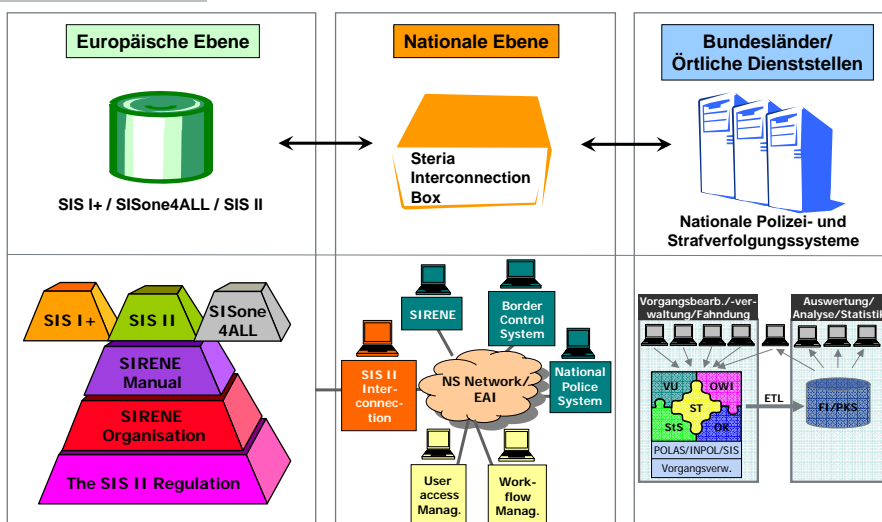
Europäische Ebene

SIS I+ / SISone4ALL / SIS II

Nationale Ebene

Steria Interconnection Box

Bundesländer/ Örtliche Dienststellen

Nationale Polizei- und Strafverfolgungssysteme

SIS I+

SIS II

SISone 4ALL

SIRENE Manual

SIRENE Organisation

The SIS II Regulation

SIRENE

Border Control System

SIS II Interconnection

NS Network/ EAI

National Police System

User access Manag.

Workflow Manag.

Vorgangsbearb./-verwaltung/Fahndung

Auswertung/ Analyse/Statistik

VU

OWI

ST

StS

OK

POLAS/INPOL/SIS

Vorgangsverw.

ETL

FI/PKS